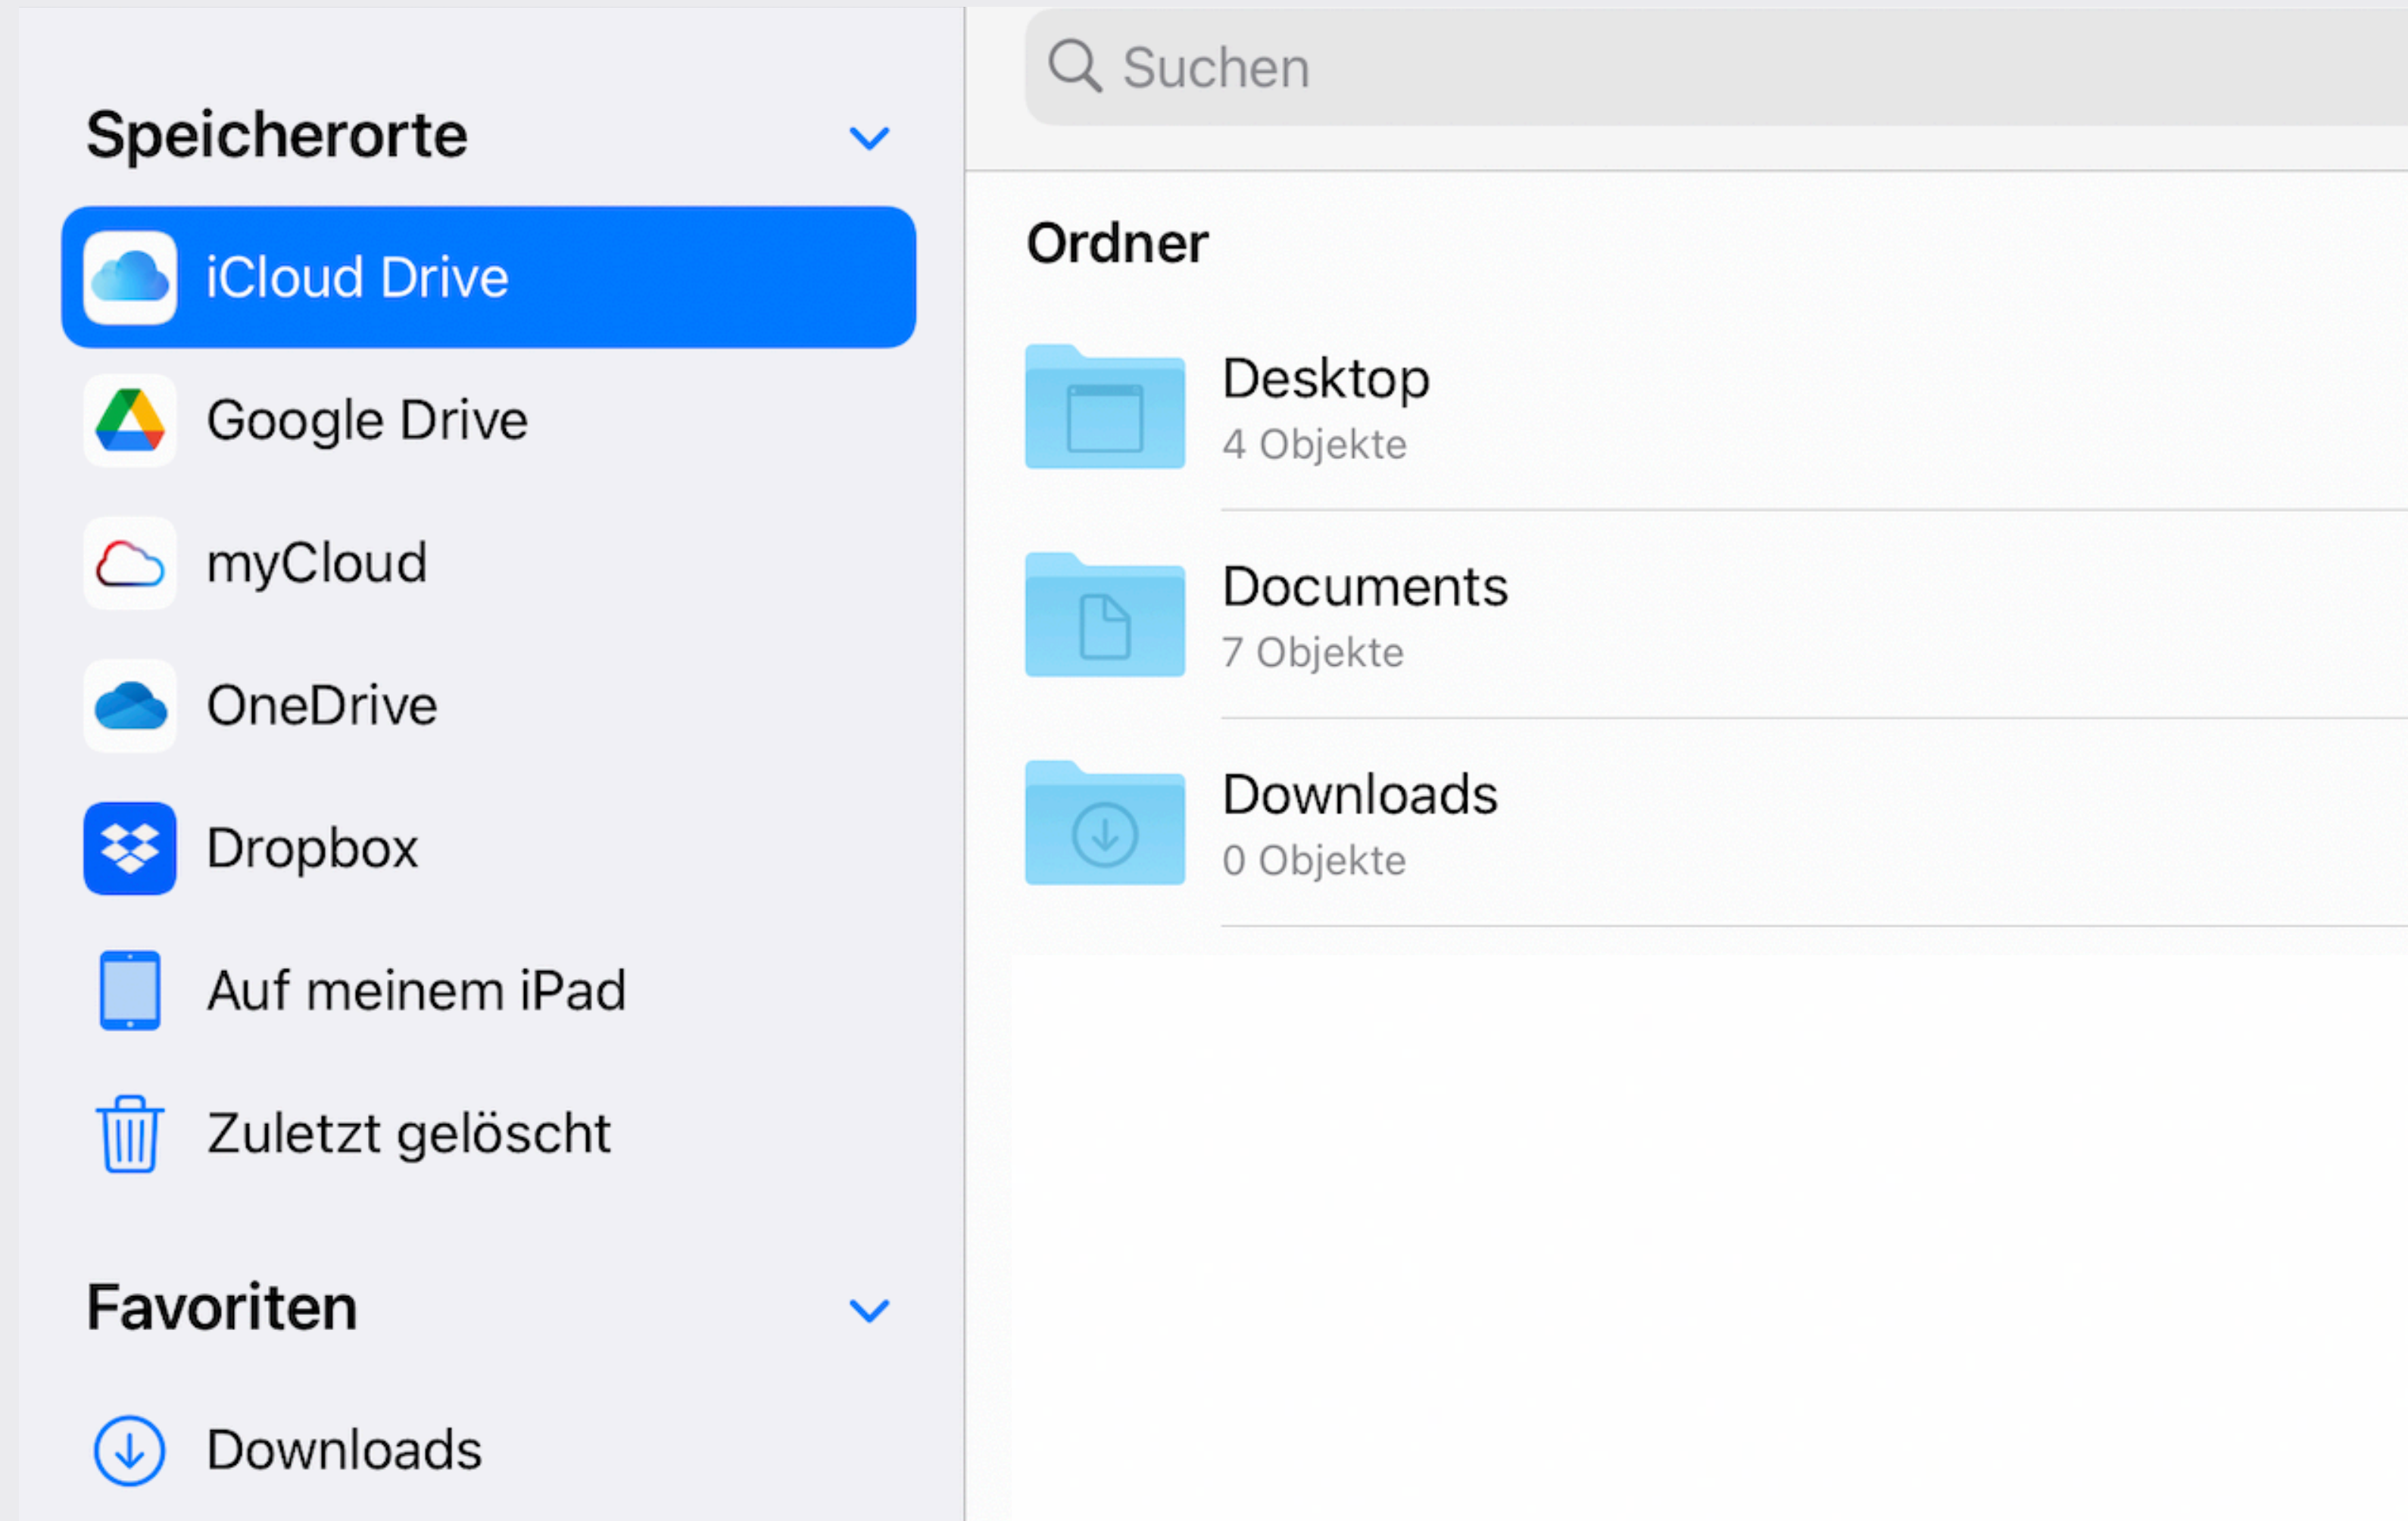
Speicherorte

iCloud Drive

Google Drive

myCloud

OneDrive

Dropbox

Auf meinem iPad

Zuletzt gelöscht

Favoriten

Downloads

Suchen

Ordner

Desktop
4 Objekte

Documents
7 Objekte

Downloads
0 Objekte